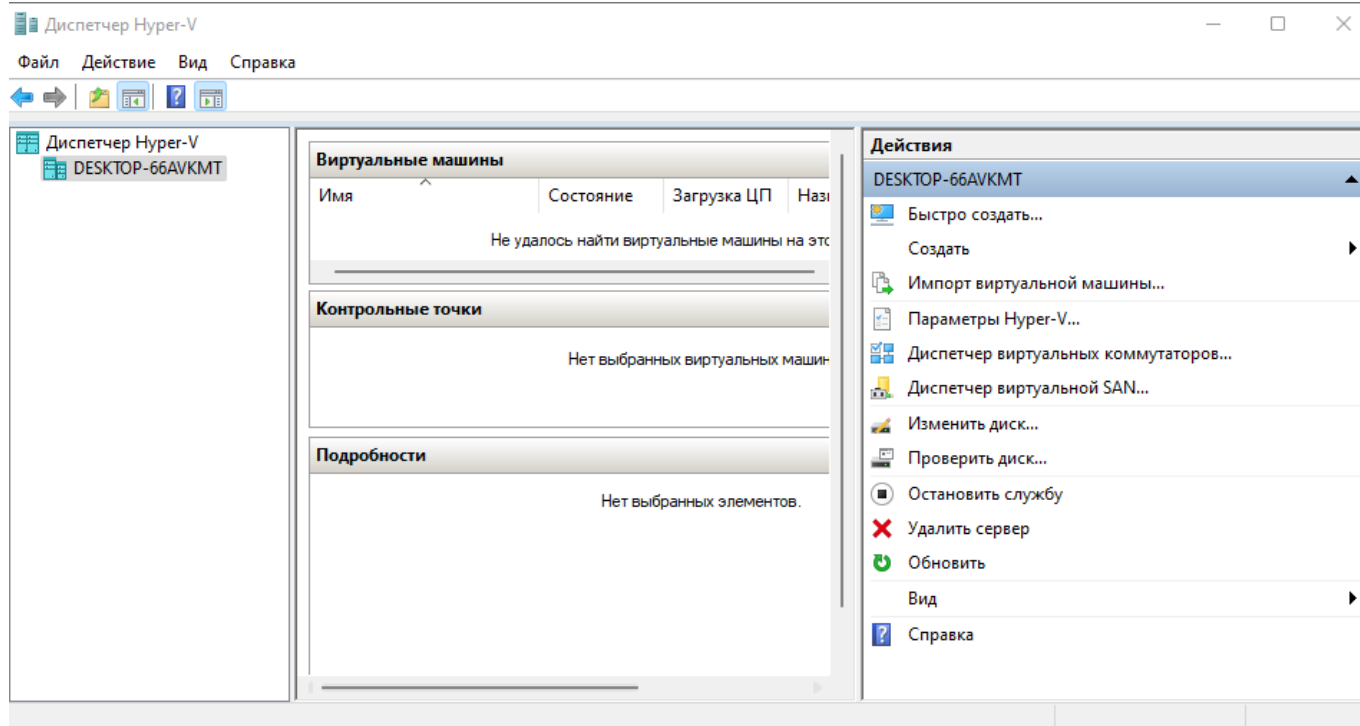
Диспетчер Hyper-V

Файл Действие Вид Справка

Диспетчер Hyper-V
DESKTOP-66AVKMT

Виртуальные машины

| Имя | Состояние | Загрузка ЦП | Наз |
|---|---|---|---|

Не удалось найти виртуальные машины на это

Контрольные точки

Нет выбранных виртуальных машин

Подробности

Нет выбранных элементов.

Действия

DESKTOP-66AVKMT

Быстро создать...

Создать

Импорт виртуальной машины...

Параметры Hyper-V...

Диспетчер виртуальных коммутаторов...

Диспетчер виртуальной SAN...

Изменить диск...

Проверить диск...

Остановить службу

Удалить сервер

Обновить

Вид

Справка